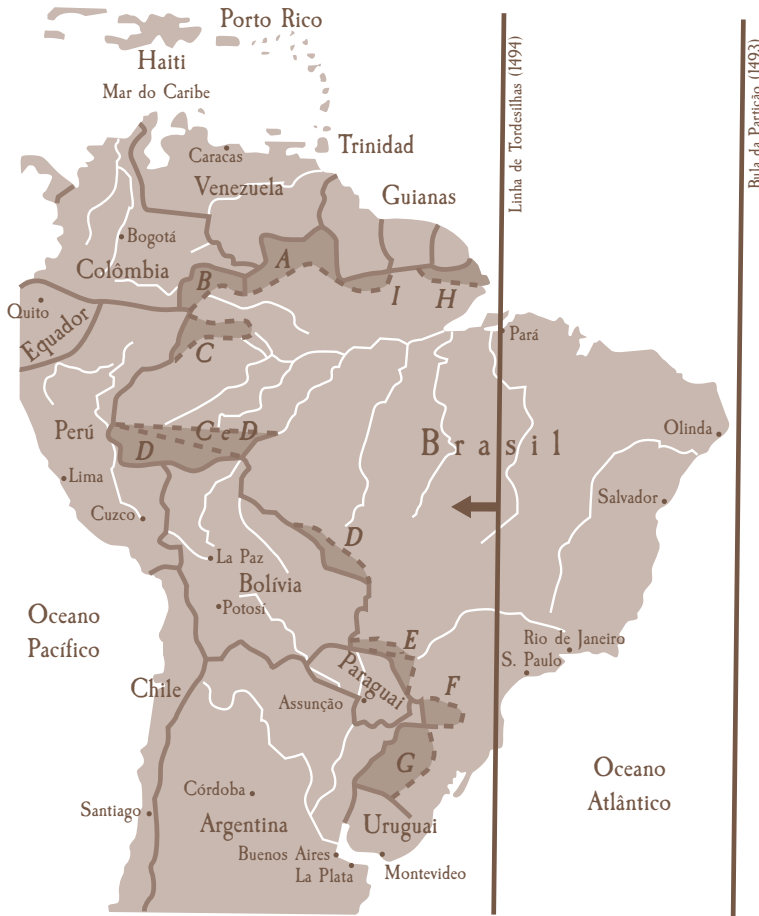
Porto Rico
Haiti
Mar do Caribe
Trinidad
Caracas
Venezuela
Guianas
Linha de Tordesilhas (1494)
Bula da Partição (1493)
Bogotá
A
Colômbia
B
I
H
Quito
Equador
Pará
C
Peru
C e D
D
Brasil
Olinda
Lima
Salvador
Cuzco
D
La Paz
Bolívia
Potosi
Oceano Pacífico
E
Rio de Janeiro
S. Paulo
Paraguai
F
Chile
Assunção
G
Córdoba
Santiago
Argentina
Uruguai
Oceano Atlântico
Buenos Aires
La Plata
Montevideo